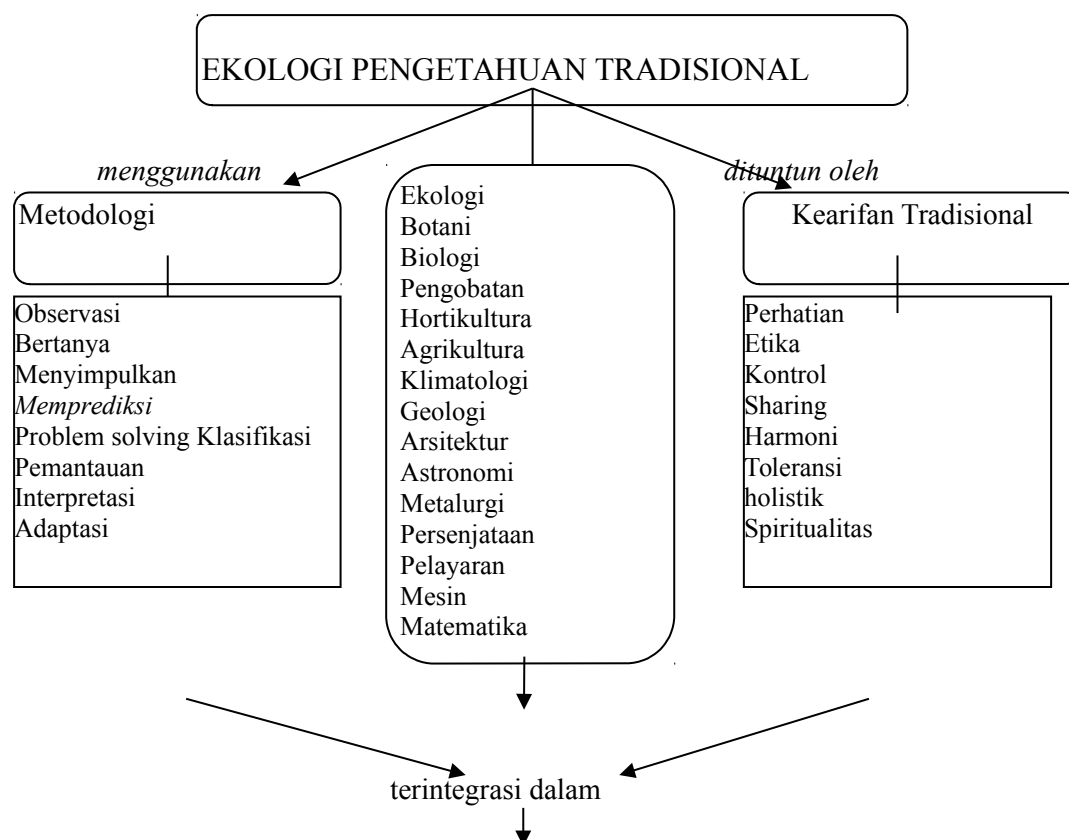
EKOLOGI PENGETAHUAN TRADISIONAL

*menggunakan*

Metodologi

Observasi
Bertanya
Menyimpulkan
*Memprediksi*
Problem solving Klasifikasi
Pemantauan
Interpretasi
Adaptasi

Ekologi
Botani
Biologi
Pengobatan
Hortikultura
Agrikultura
Klimatologi
Geologi
Arsitektur
Astronomi
Metalurgi
Persenjataan
Pelayaran
Mesin
Matematika

*dituntun oleh*

Kearifan Tradisional

Perhatian
Etika
Kontrol
Sharing
Harmoni
Toleransi
holistik
Spiritualitas

terintegrasi dalam